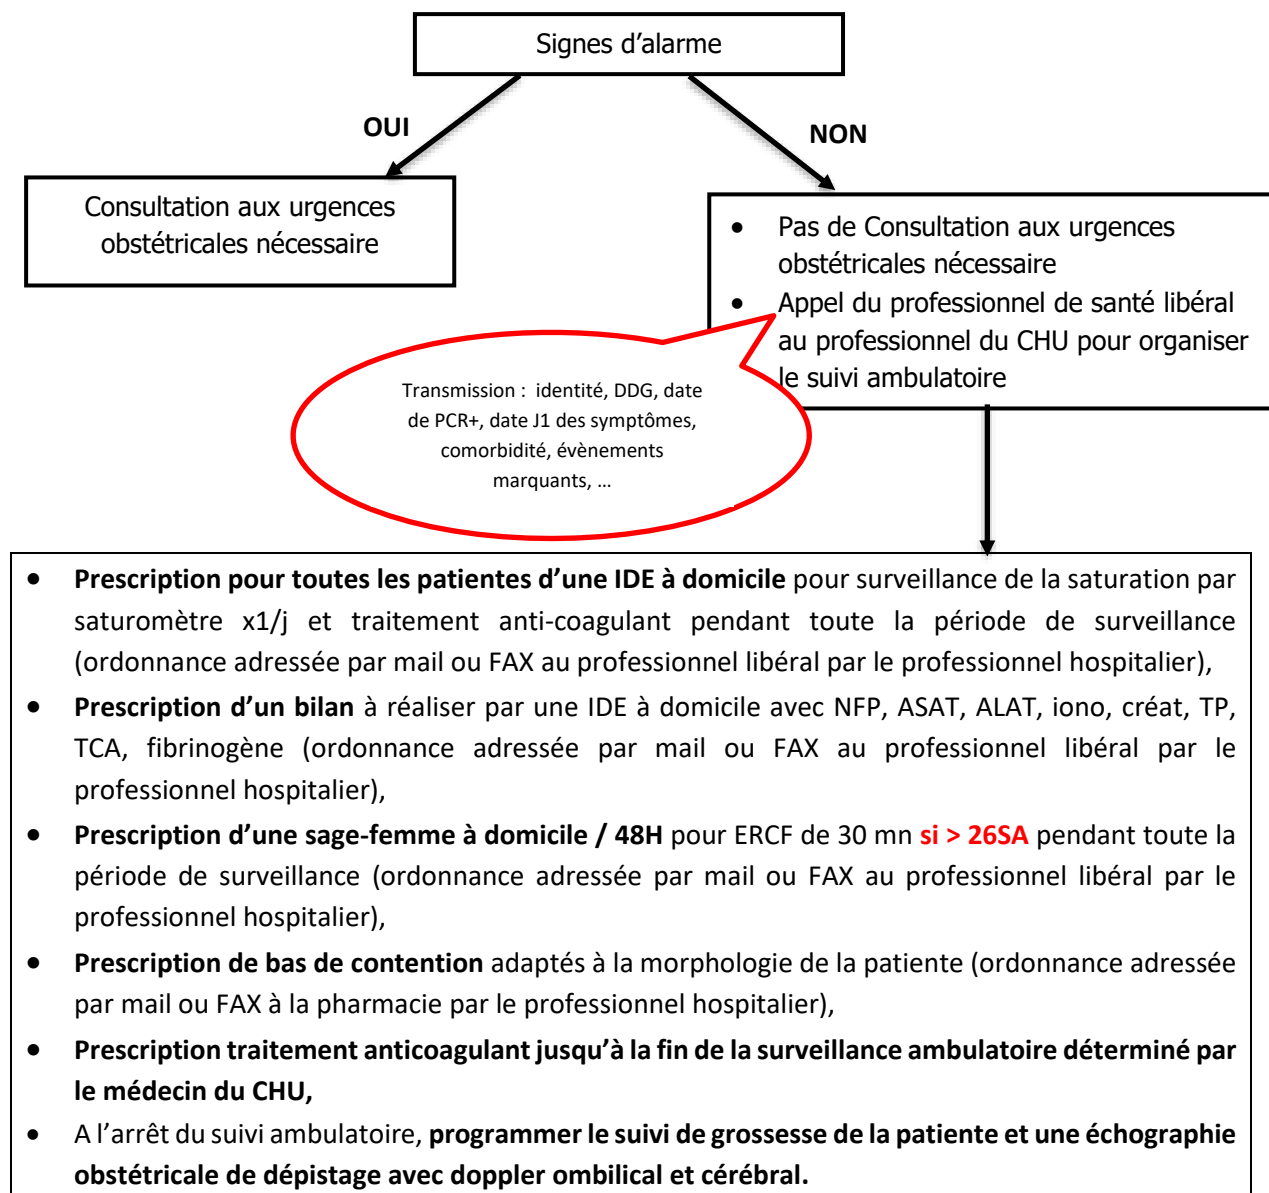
Signes d'alarme

OUI

NON

Consultation aux urgences obstétricales nécessaire

- Pas de Consultation aux urgences obstétricales nécessaire
- Appel du professionnel de santé libéral au professionnel du CHU pour organiser le suivi ambulatoire

Transmission : identité, DDG, date de PCR+, date J1 des symptômes, comorbidité, évènements marquants, …

- **Prescription pour toutes les patientes d'une IDE à domicile** pour surveillance de la saturation par saturomètre x1/j et traitement anti-coagulant pendant toute la période de surveillance (ordonnance adressée par mail ou FAX au professionnel libéral par le professionnel hospitalier),
- **Prescription d'un bilan** à réaliser par une IDE à domicile avec NFP, ASAT, ALAT, iono, créat, TP, TCA, fibrinogène (ordonnance adressée par mail ou FAX au professionnel libéral par le professionnel hospitalier),
- **Prescription d'une sage-femme à domicile / 48H** pour ERCF de 30 mn **si > 26SA** pendant toute la période de surveillance (ordonnance adressée par mail ou FAX au professionnel libéral par le professionnel hospitalier),
- **Prescription de bas de contention** adaptés à la morphologie de la patiente (ordonnance adressée par mail ou FAX à la pharmacie par le professionnel hospitalier),
- **Prescription traitement anticoagulant jusqu'à la fin de la surveillance ambulatoire déterminé par le médecin du CHU,**
- A l'arrêt du suivi ambulatoire, **programmer le suivi de grossesse de la patiente et une échographie obstétricale de dépistage avec doppler ombilical et cérébral.**